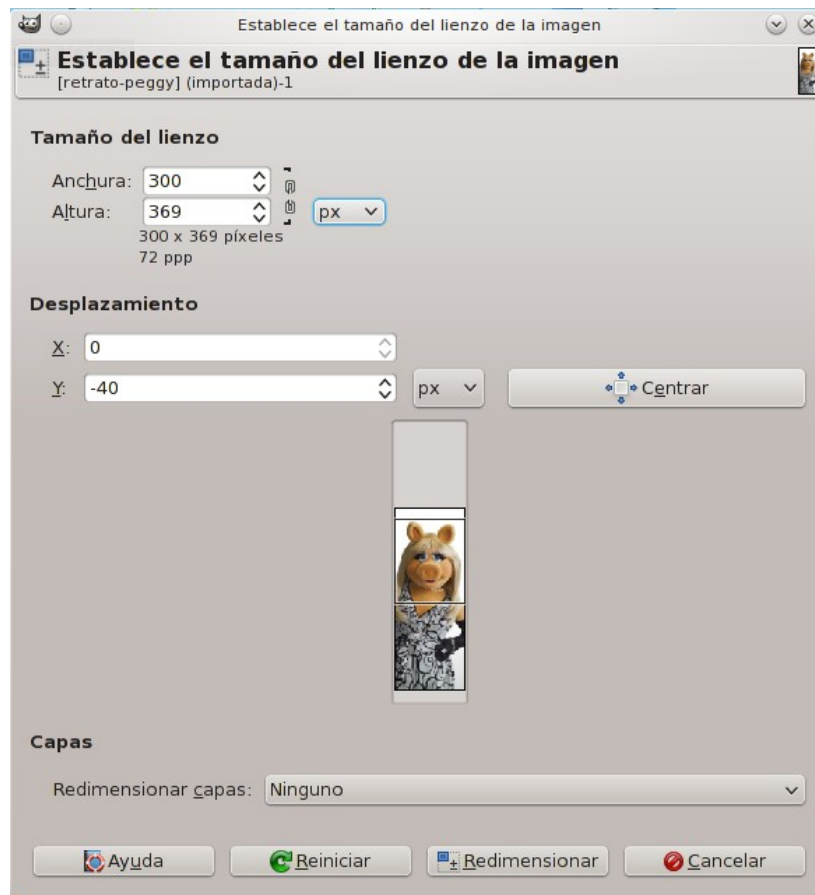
Establece el tamaño del lienzo de la imagen

Establece el tamaño del lienzo de la imagen
[retrato-peggy] (importada)-1

Tamaño del lienzo

Anchura: 300
Altura: 369
px
300 x 369 píxeles
72 ppp

Desplazamiento

X: 0
Y: -40
px
Centrar

Capas

Redimensionar capas: Ninguno

Ayuda
Reiniciar
Redimensionar
Cancelar